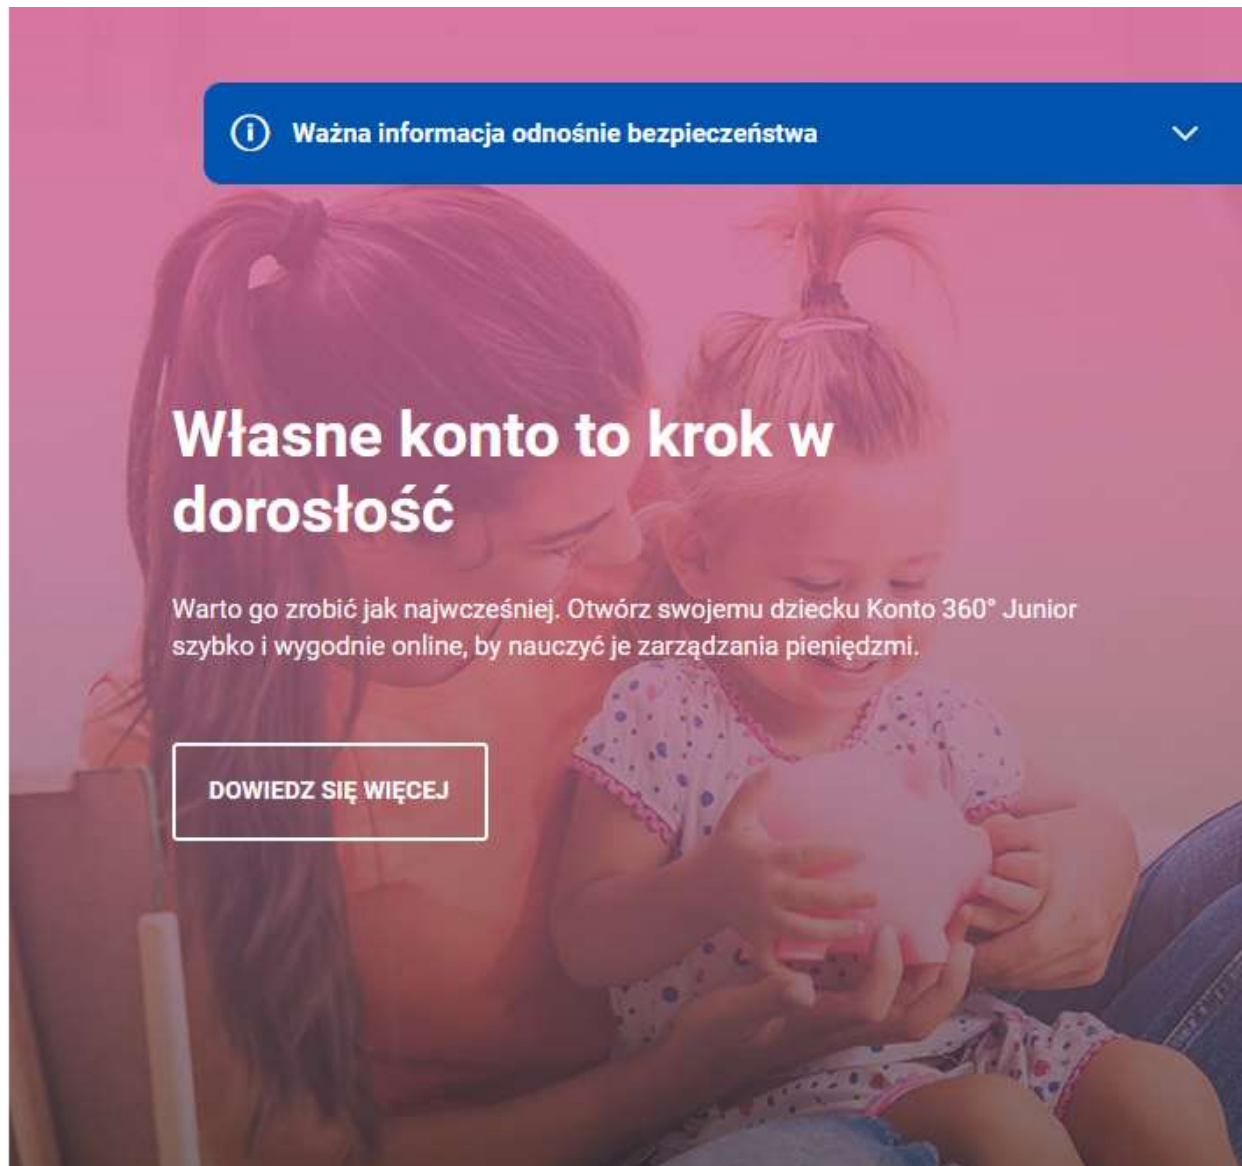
Ważna informacja odnośnie bezpieczeństwa

Własne konto to krok w dorosłość

Warto go zrobić jak najwcześniej. Otwórz swojemu dziecku Konto 360° Junior szybko i wygodnie online, by nauczyć je zarządzania pieniędzmi.

DOWIEDZ SIĘ WIĘCEJ